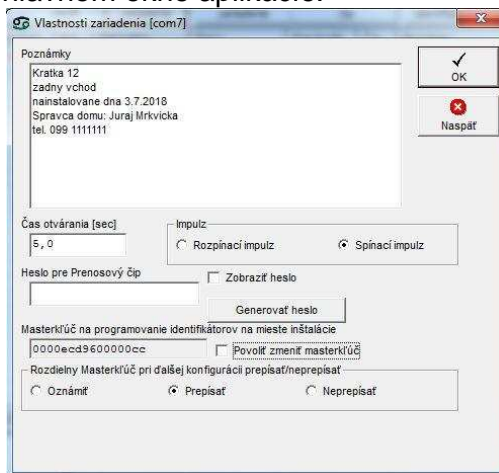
hlavnom okne aplikácie.

Vlastnosti zariadenia [com7]

Poznámky

Kratka 12
zadny vchod
nainstalovane dna 3.7.2018
Spravca domu: Juraj Mrkvicka
tel. 099 1111111

OK

Naspäť

Čas otvárania [sec]

5,0

Impulz

Rozpínací impulz

Spínací impulz

Heslo pre Prenosový čip

Zobraziť heslo

Generovať heslo

Masterkľúč na programovanie identifikátorov na mieste inštalácie

0000ecd9600000cc

Povoliť zmeniť masterkľúč

Rozdielny Masterkľúč pri ďalšej konfigurácii prepísať/neprepísať

Oznámiť

Prepísať

Neprepísať